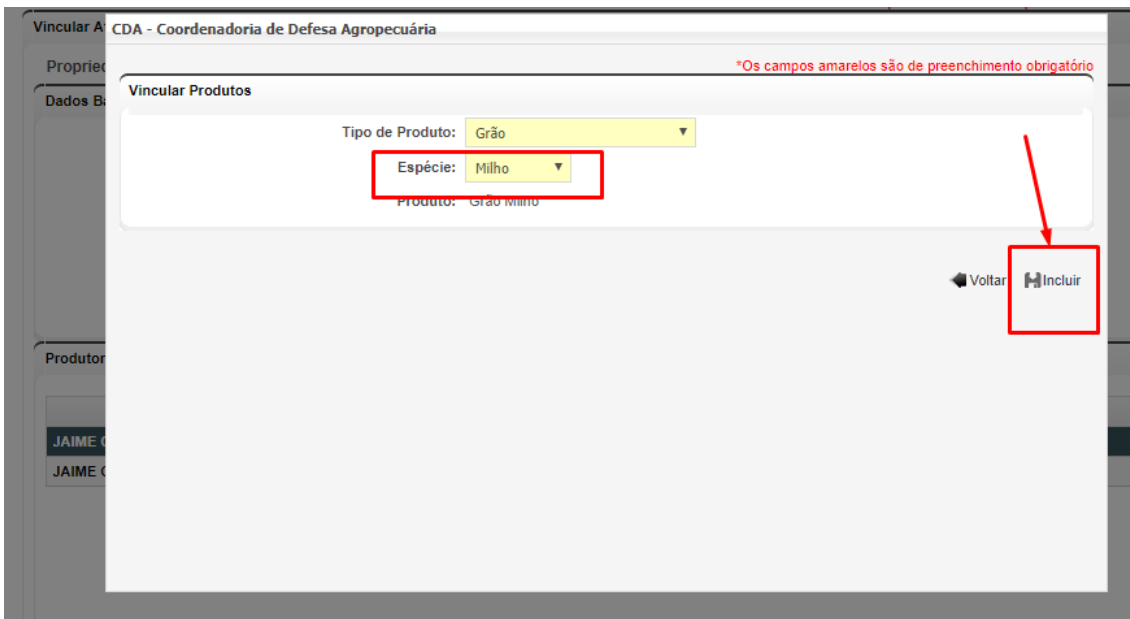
Vincular A
Propried
Dados B
Produtor
JAIME
JAIME

CDA - Coordenadoria de Defesa Agropecuária

*Os campos amarelos são de preenchimento obrigatório

Vincular Produtos

Tipo de Produto: Grão
Espécie: Milho
Produto: Grão Milho

Voltar Incluir